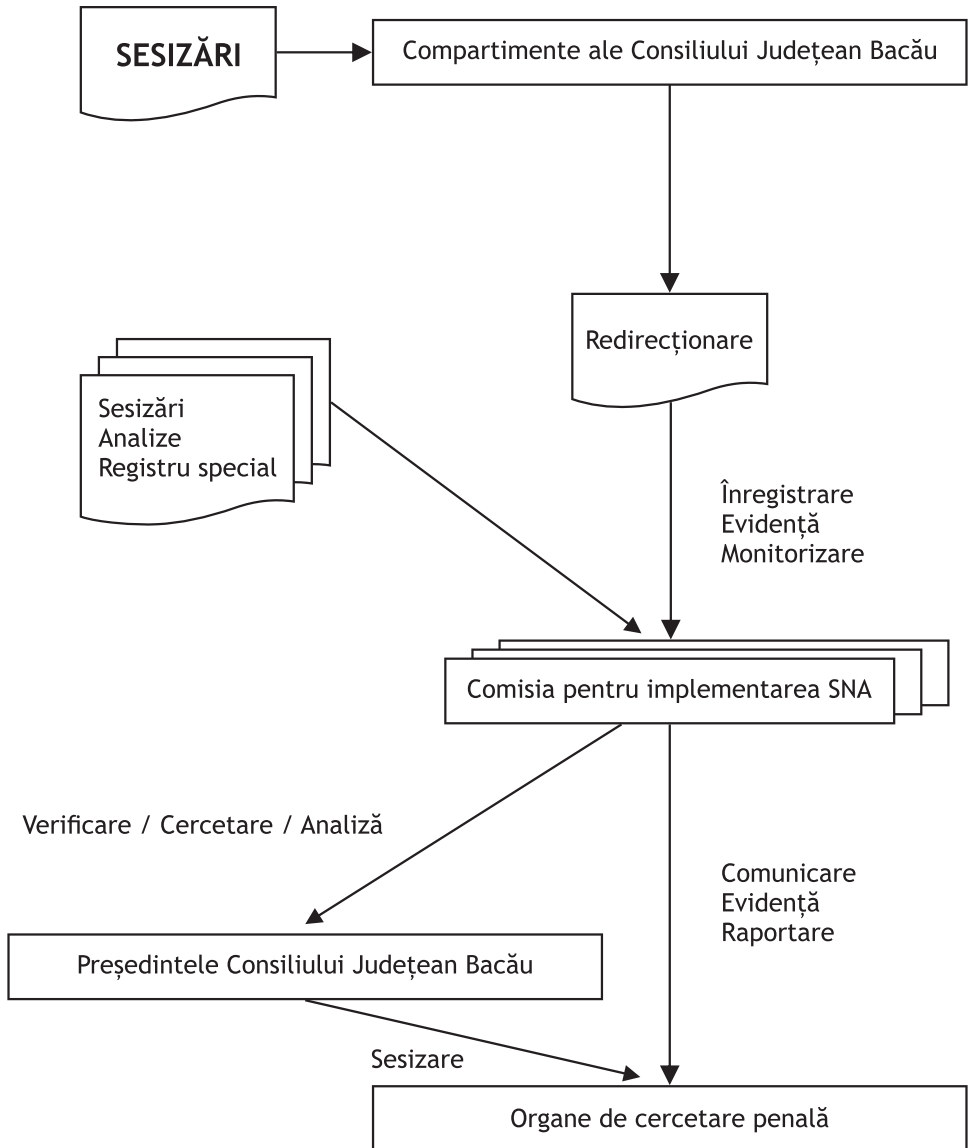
SESIZĂRI

Compartimente ale Consiliului Județean Bacău

Redirecționare

Sesizări
Analize
Registru special

Înregistrare
Evidență
Monitorizare

Comisia pentru implementarea SNA

Verificare / Cercetare / Analiză

Comunicare
Evidență
Raportare

Președintele Consiliului Județean Bacău

Sesizare

Organe de cercetare penală